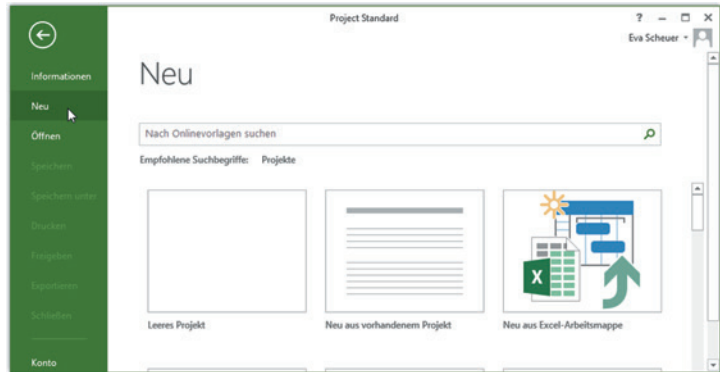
Project Standard

? – □ ×

Eva Scheuer

Informationen

Neu

Öffnen

Speichern

Speichern unter

Drucken

Freigeben

Exportieren

Schließen

Konto

Neu

Nach Onlinevorlagen suchen

Empfohlene Suchbegriffe: Projekte

Leeres Projekt

Neu aus vorhandenem Projekt

Neu aus Excel-Arbeitsmappe